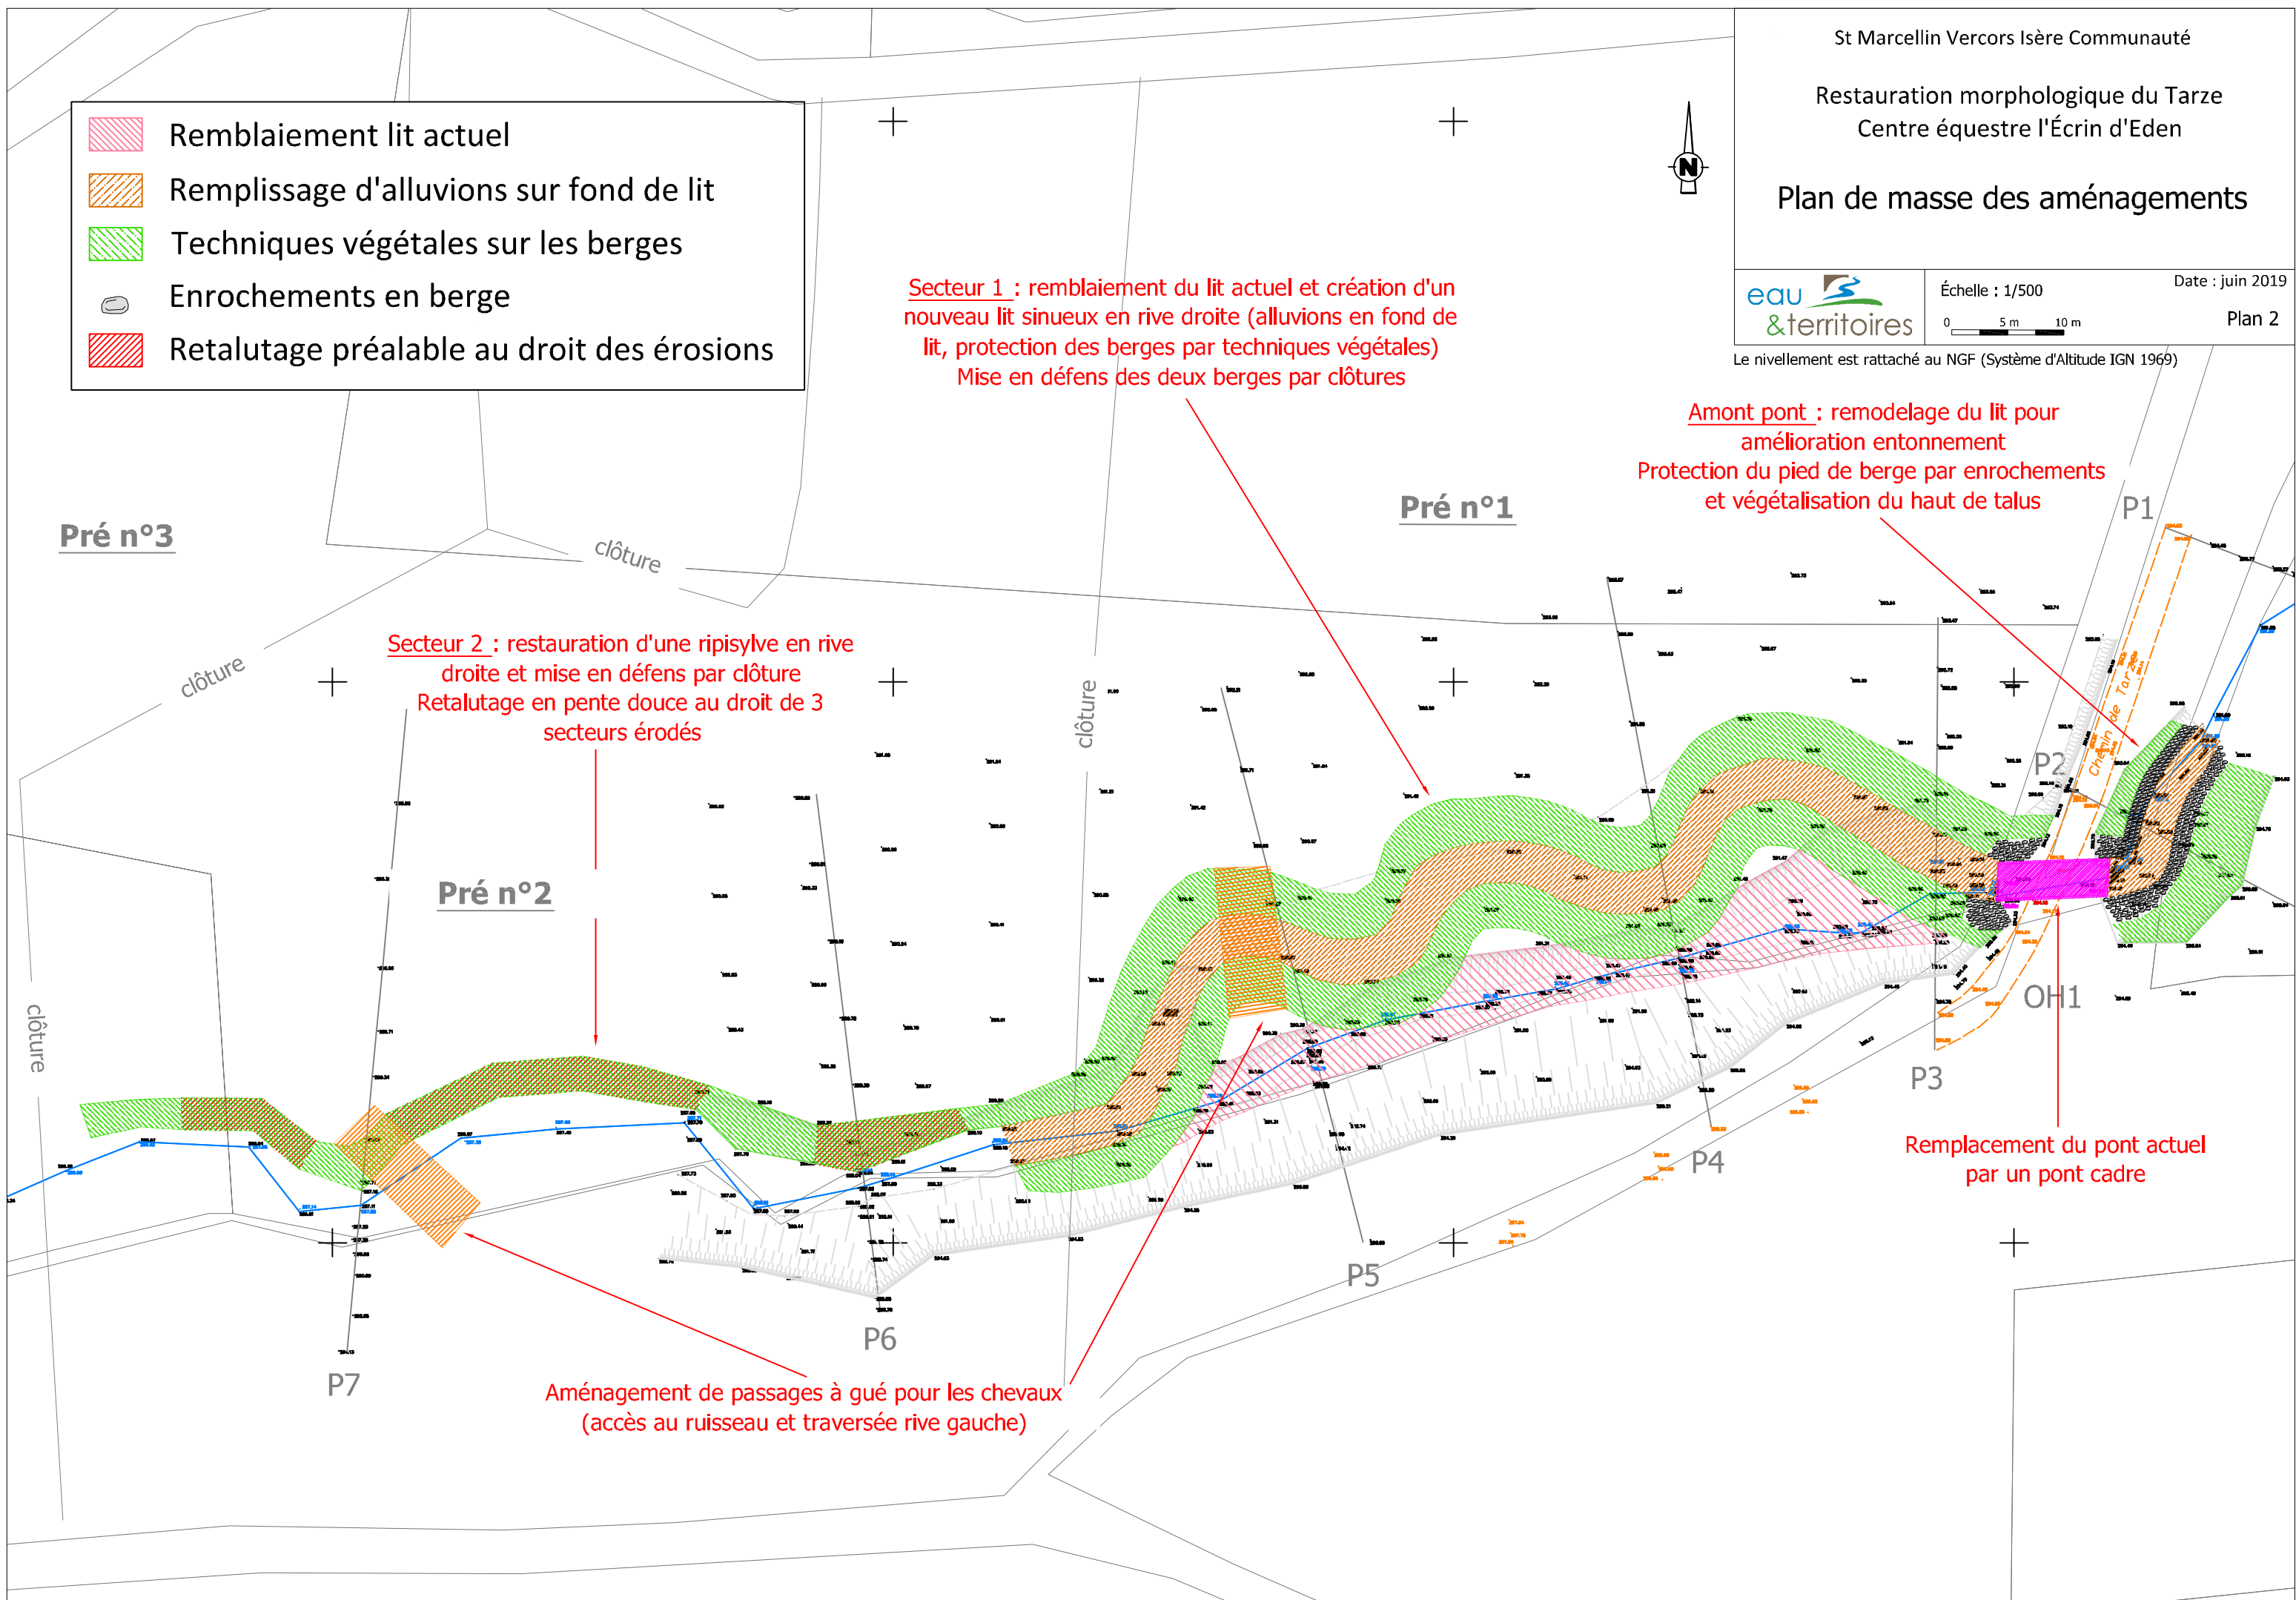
Remblaiement lit actuel
Remplissage d'alluvions sur fond de lit
Techniques végétales sur les berges
Enrochements en berge
Retalutage préalable au droit des érosions

N

St Marcellin Vercors Isère Communauté

Restauration morphologique du Tarze
Centre équestre l'Écrin d'Eden

Plan de masse des aménagements

eau &territoires

Échelle : 1/500
0 5 m 10 m

Date : juin 2019

Plan 2

Le nivellement est rattaché au NGF (Système d'Altitude IGN 1969)

Secteur 1 : remblaiement du lit actuel et création d'un nouveau lit sinueux en rive droite (alluvions en fond de lit, protection des berges par techniques végétales)
Mise en défens des deux berges par clôtures

Amont pont : remodelage du lit pour amélioration entonnement
Protection du pied de berge par enrochements et végétalisation du haut de talus

Pré n°3

clôture

Pré n°1

P1

clôture

Secteur 2 : restauration d'une ripisylve en rive droite et mise en défens par clôture
Retalutage en pente douce au droit de 3 secteurs érodés

clôture

P2

Chemin de Tarze

Pré n°2

OH1

clôture

P3

Remplacement du pont actuel par un pont cadre

P4

P5

P6

P7

Aménagement de passages à gué pour les chevaux
(accès au ruisseau et traversée rive gauche)